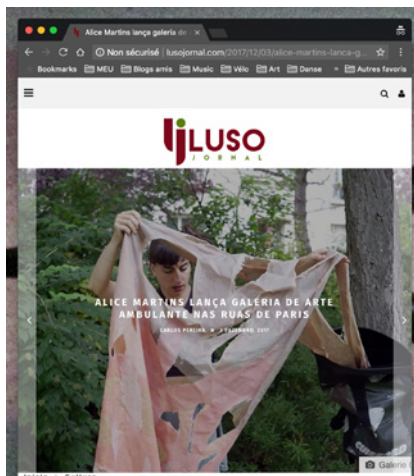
Alice Martins lança galeria de ×

Non sécurisé | lusojornal.com/2017/12/03/alice-martins-lanca-g...

Bookmarks MEU Blogs amis Music Vélo Art Danse » Autres favoris

LUSO JORNAL

ALICE MARTINS LANÇA GALERIA DE ARTE AMBULANTE NAS RUAS DE PARIS

CARLOS PEREIRA 3 DEZEMBRO, 2017

Galeria